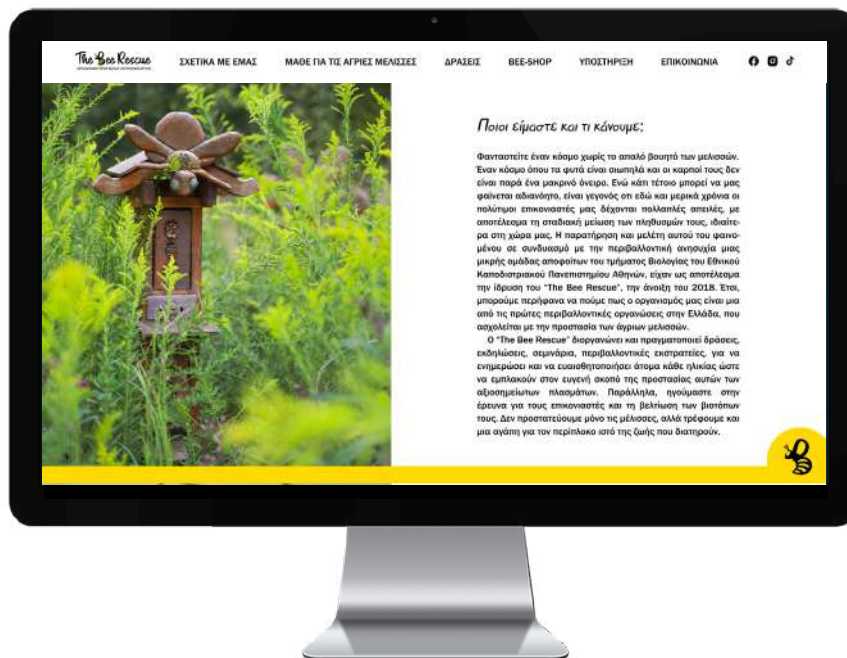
The Bee Rescue

ΣΧΕΤΙΚΑ ΜΕ ΕΜΑΣ ΜΑΘΕ ΓΙΑ ΤΙΣ ΑΓΡΙΕΣ ΜΕΛΙΣΣΕΣ ΔΡΑΣΕΙΣ BEE-SHOP ΥΠΟΣΤΗΡΙΞΗ ΕΠΙΚΟΙΝΩΝΙΑ

Ποιοι είμαστε και τι κάνουμε;

Φανταστείτε έναν κόσμο χωρίς το απαλό βουητό των μελισσών. Έναν κόσμο όπου τα φυτά είναι σιωπηλά και οι καρποί τους δεν είναι παρά ένα μακρινό όνειρο. Ενώ κάτι τέτοιο μπορεί να μας φαίνεται αδιανόητο, είναι γεγονός ότι εδώ και μερικά χρόνια οι πολύτιμοι επικονιαστές μας δέχονται πολλαπλές απειλές, με αποτέλεσμα τη σταδιακή μείωση των πληθυσμών τους, ιδιαίτερα στη χώρα μας. Η παρατήρηση και μελέτη αυτού του φαινομένου σε συνδυασμό με την περιβαλλοντική ανησυχία μιας μικρής ομάδας αποφοίτων του τμήματος Βιολογίας του Εθνικού Καποδιστριακού Πανεπιστημίου Αθηνών, είχαν ως αποτέλεσμα την ίδρυση του "The Bee Rescue", την άνοιξη του 2018. Έτσι, μπορούμε περήφανα να πούμε πως ο οργανισμός μας είναι μια από τις πρώτες περιβαλλοντικές οργανώσεις στην Ελλάδα, που ασχολείται με την προστασία των άγριων μελισσών.

Ο "The Bee Rescue" διοργανώνει και πραγματοποιεί δράσεις, εκδηλώσεις, σεμινάρια, περιβαλλοντικές εκστρατείες, για να ενημερώσει και να ευαισθητοποιήσει άτομα κάθε ηλικίας ώστε να εμπλακούν στον ευγενή σκοπό της προστασίας αυτών των αξιοσημείωτων πλασμάτων. Παράλληλα, ηγούμαστε στην έρευνα για τους επικονιαστές και τη βελτίωση των βιοτόπων τους. Δεν προστατεύουμε μόνο τις μέλισσες, αλλά τρέφουμε και μια αγάπη για τον περίπλοκο ιστό της ζωής που διατηρούν.